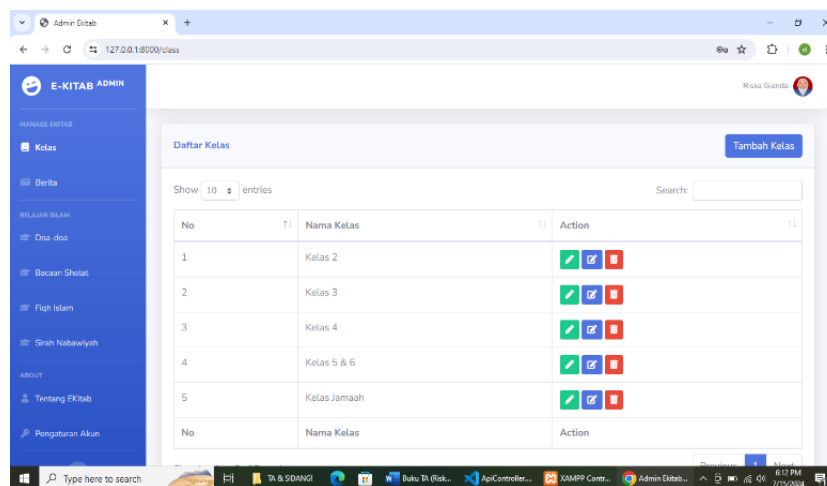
Admin Ekitab

127.0.0.1:8000/class

E-KITAB ADMIN

Riska Ganda

MANAGE EKITAB

Kelas

Berita

BELAJAR ISLAM

Doa-doa

Bacaan Sholat

Fiqh Islam

Sirah Nabawiyah

ABOUT

Tentang EKitab

Pengaturan Akun

Daftar Kelas

Tambah Kelas

Show 10 entries

Search:

| No | Nama Kelas | Action |
|---|---|---|
| 1 | Kelas 2 | |
| 2 | Kelas 3 | |
| 3 | Kelas 4 | |
| 4 | Kelas 5 & 6 | |
| 5 | Kelas Jamaah | |
| No | Nama Kelas | Action |

Previous 1 Next

Type here to search

TA & SIDANG!

Buku TA (Risk...

ApiController...

XAMPP Contr...

Admin Ekitab...

6:12 PM

7/15/2024